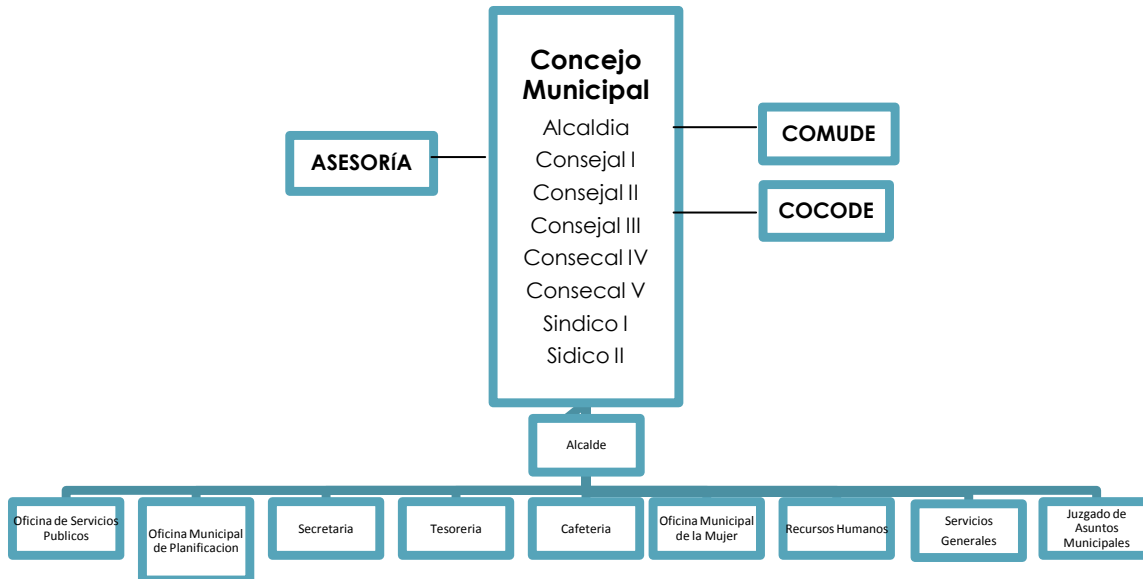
Concejo Municipal
Alcaldia
Consejal I
Consejal II
Consejal III
Consecal IV
Consecal V
Sindico I
Sidico II

ASESORÍA

COMUDE

COCODE

Alcalde

Oficina de Servicios Publicos

Oficina Municipal de Planificacion

Secretaria

Tesoreria

Cafeteria

Oficina Municipal de la Mujer

Recursos Humanos

Servicios Generales

Juzgado de Asuntos Municipales